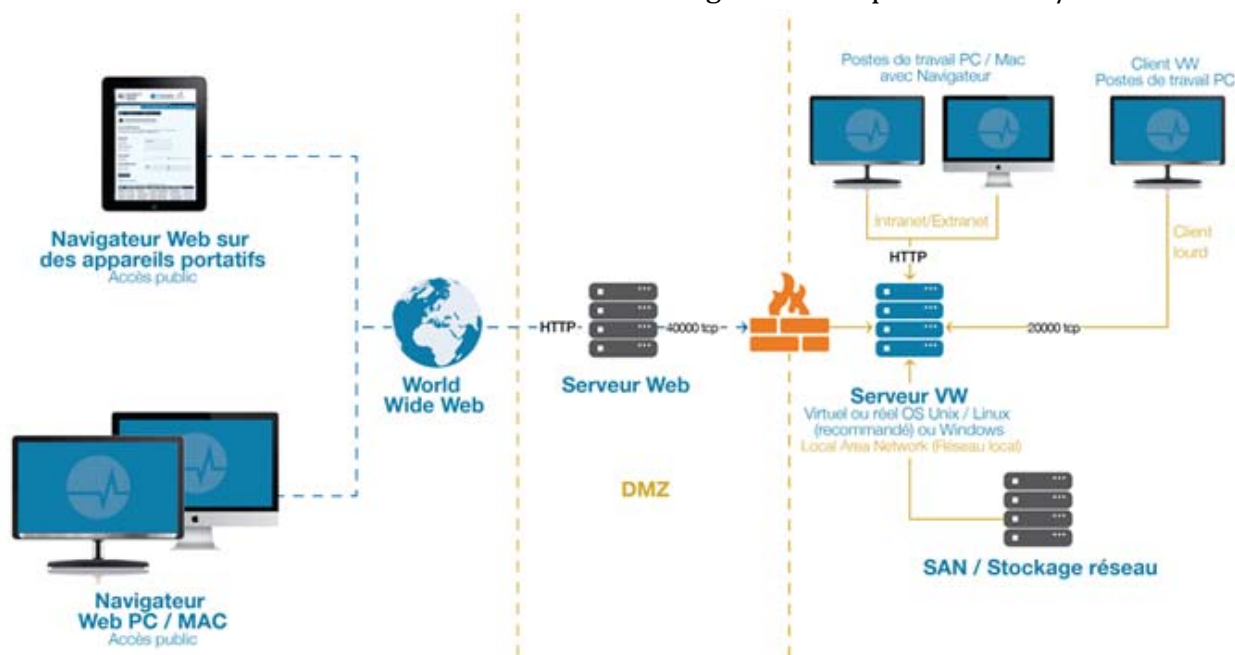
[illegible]

Postes de travail PC / Mac avec Navigateur

Client VW Postes de travail PC

Navigateur Web sur des appareils portatifs
Accès public

Intranet/Extranet

HTTP

Client lourd

HTTP

40000 tcp

20000 tcp

World Wide Web

Serveur Web

Serveur VW
Virtuel ou réel OS Unix / Linux (recommandé) ou Windows
Local Area Network (Réseau local)

DMZ

SAN / Stockage réseau

Navigateur Web PC / MAC
Accès public